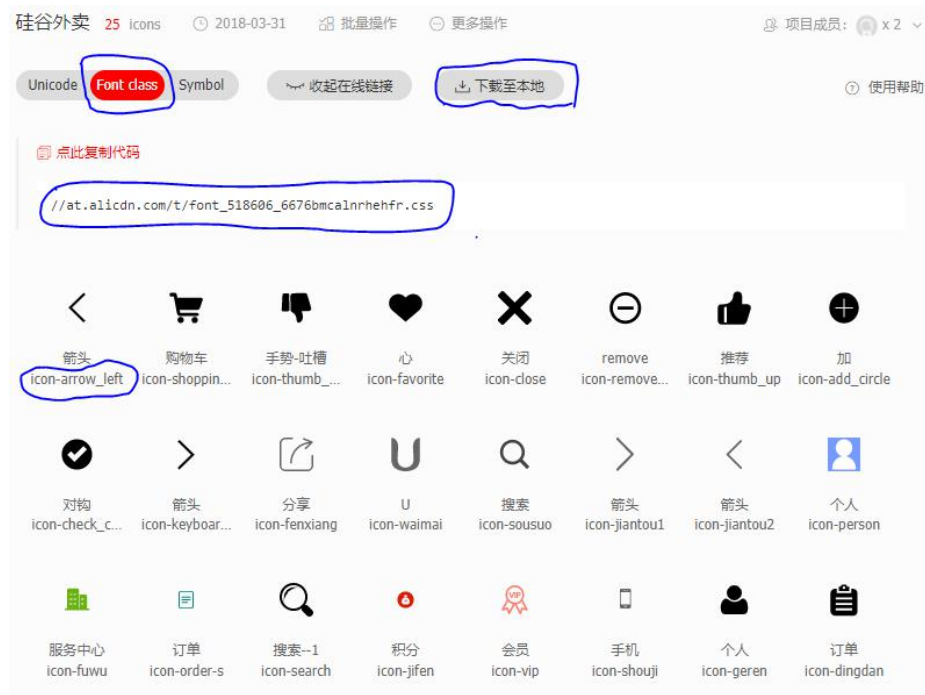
硅谷外卖 25 icons 2018-03-31 批量操作 更多操作 项目成员: x 2

Unicode Font class Symbol 收起在线链接 下载至本地 使用帮助

点此复制代码

//at.alicdn.com/t/font_518606_6676bmcalnrhehfr.css

| 箭头 icon-arrow_left | 购物车 icon-shoppin... | 手势-吐槽 icon-thumb_... | 心 icon-favorite | 关闭 icon-close | remove icon-remove... | 推荐 icon-thumb_up | 加 icon-add_circle |
|---|---|---|---|---|---|---|---|
| 对钩 icon-check_c... | 箭头 icon-keyboar... | 分享 icon-fenxiang | U icon-waimai | 搜索 icon-sousuo | 箭头 icon-jiantou1 | 箭头 icon-jiantou2 | 个人 icon-person |
| 服务中心 icon-fuwu | 订单 icon-order-s | 搜索--1 icon-search | 积分 icon-jifen | 会员 icon-vip | 手机 icon-shouji | 个人 icon-geren | 订单 icon-dingdan |